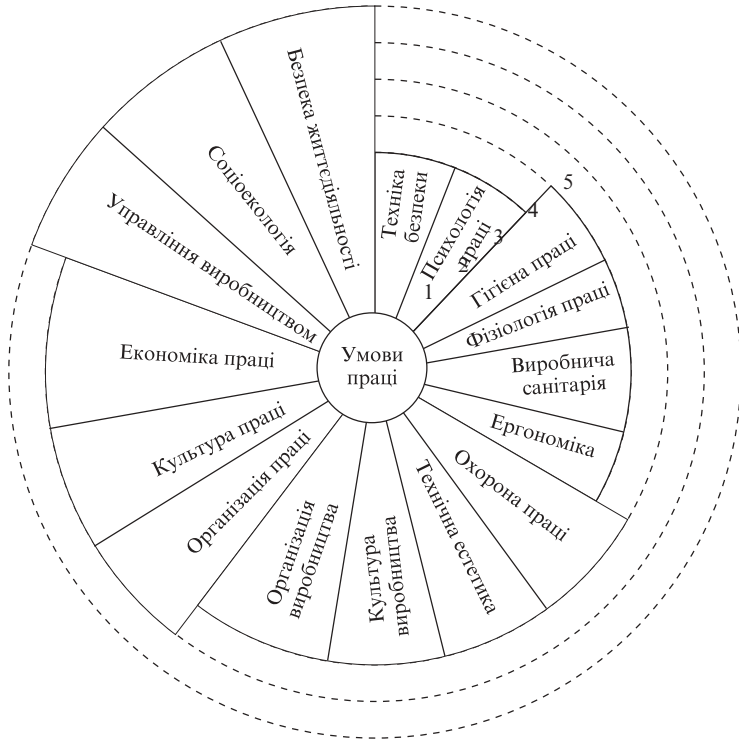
Безпека життєдіяльності

Соціоекологія

Управління виробництвом

Економіка праці

Культура праці

Організація праці

Організація виробництва

Культура виробництва

Технічна естетика

Охорона праці

Ергономіка

Виробнича санітарія

Фізіологія праці

Гігієна праці

Психологія праці

Техніка безпеки

Умови праці

1

2

3

4

5